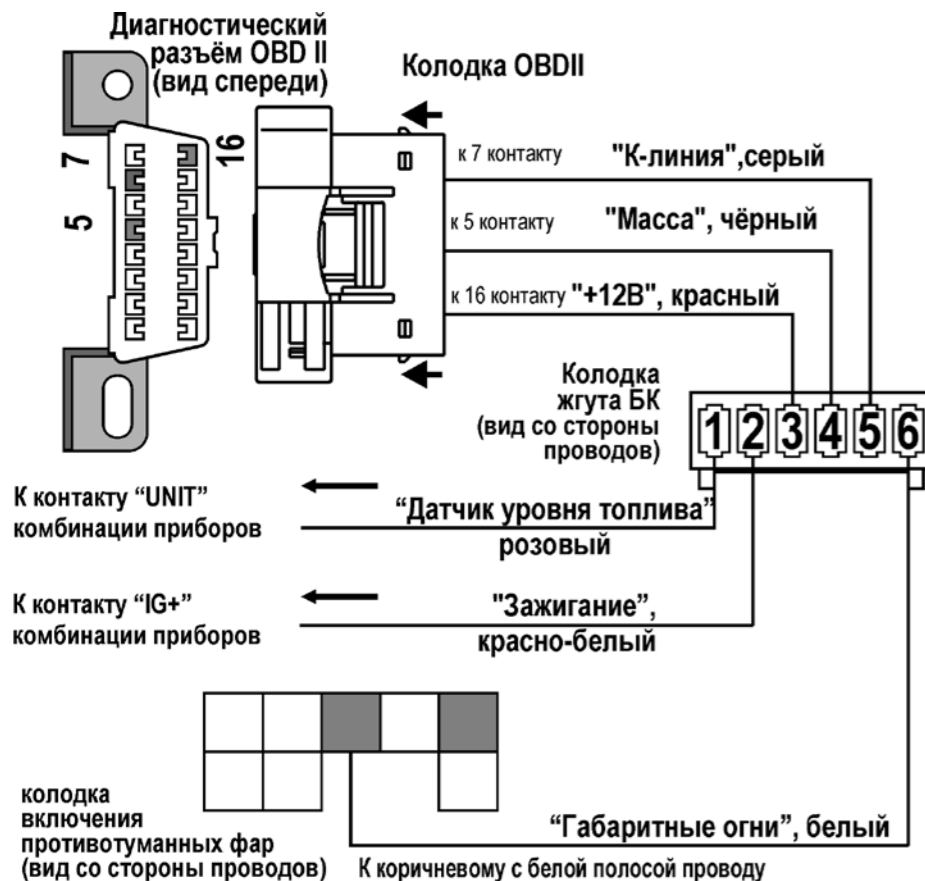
Диагностический разъём OBD II (вид спереди)

Колодка OBDII

7

16

5

к 7 контакту "К-линия",серый

к 5 контакту "Масса", чёрный

к 16 контакту "+12В", красный

Колодка жгута БК (вид со стороны проводов)

1 2 3 4 5 6

К контакту "UNIT" комбинации приборов

"Датчик уровня топлива" розовый

К контакту "IG+" комбинации приборов

"Зажигание", красно-белый

колодка включения противотуманных фар (вид со стороны проводов)

"Габаритные огни", белый

К коричневому с белой полосой проводу